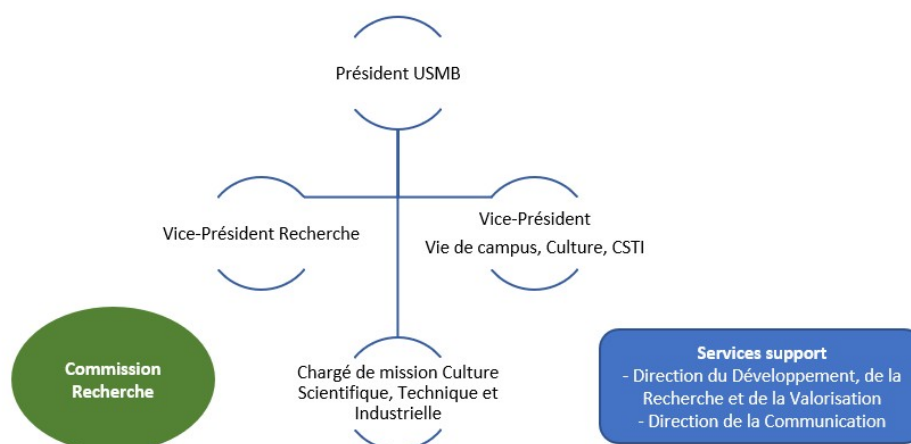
Président USMB

Vice-Président Recherche

Vice-Président
Vie de campus, Culture, CSTI

Commission Recherche

Chargé de mission Culture Scientifique, Technique et Industrielle

Services support
- Direction du Développement, de la Recherche et de la Valorisation
- Direction de la Communication